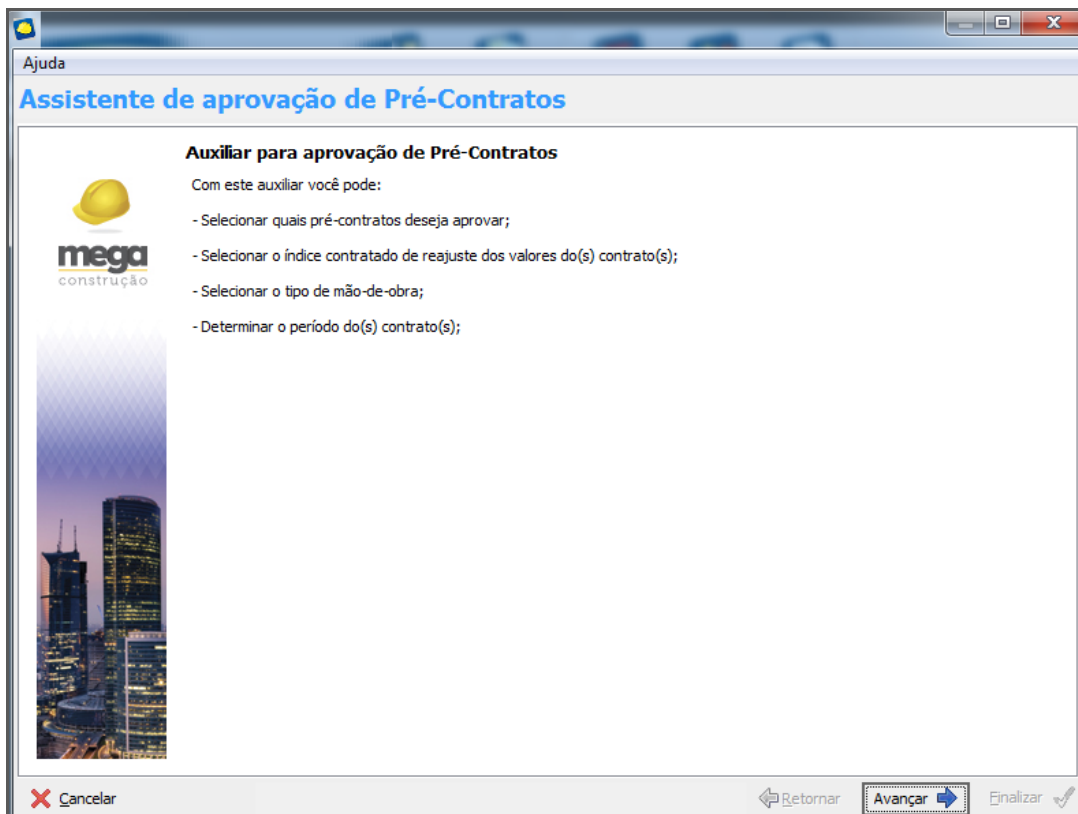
Ajuda

Assistente de aprovação de Pré-Contratos

mega
construção

Auxiliar para aprovação de Pré-Contratos

Com este auxiliar você pode:

- Selecionar quais pré-contratos deseja aprovar;

- Selecionar o índice contratado de reajuste dos valores do(s) contrato(s);

- Selecionar o tipo de mão-de-obra;

- Determinar o período do(s) contrato(s);

Cancelar

Retornar

Avançar

Finalizar